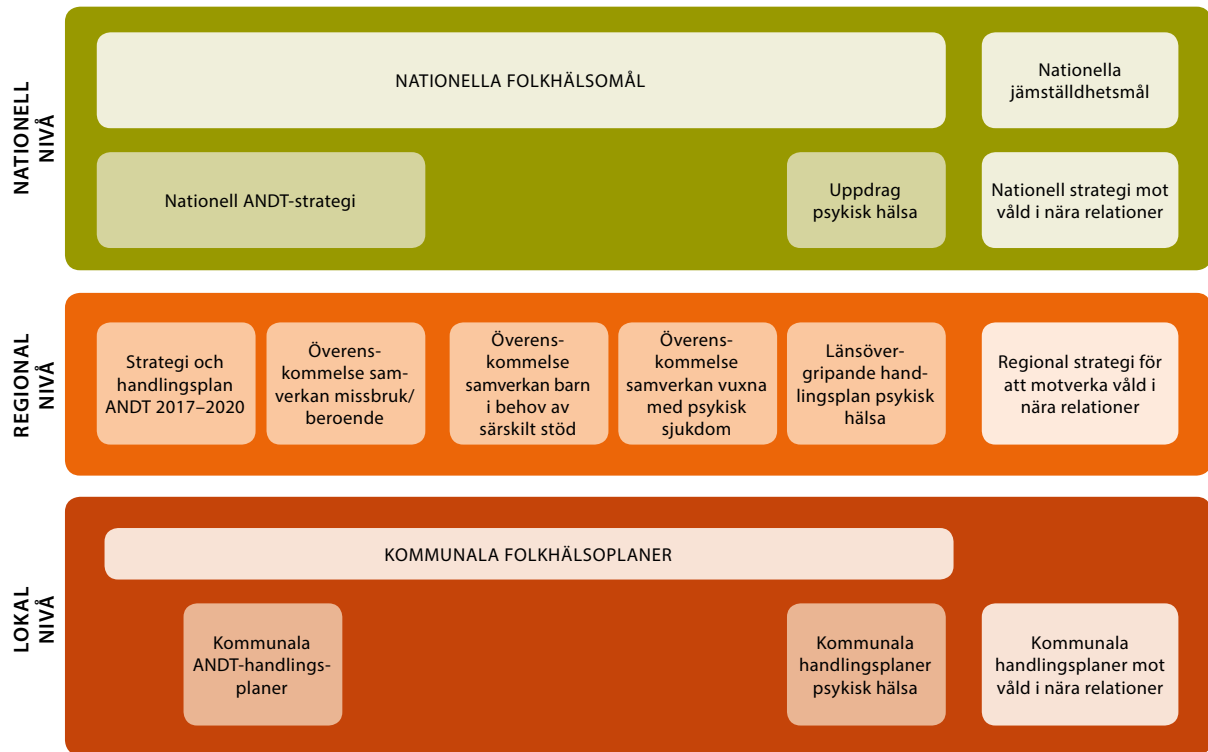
NATIONELL NIVÅ

NATIONELLA FOLKHÄLSOMÅL

Nationella jämställdhetsmål

Nationell ANDT-strategi

Uppdrag psykisk hälsa

Nationell strategi mot våld i nära relationer

REGIONAL NIVÅ

Strategi och handlingsplan ANDT 2017–2020

Överenskommelse samverkan missbruk/ beroende

Överenskommelse samverkan barn i behov av särskilt stöd

Överenskommelse samverkan vuxna med psykisk sjukdom

Länsövergripande handlingsplan psykisk hälsa

Regional strategi för att motverka våld i nära relationer

LOKAL NIVÅ

KOMMUNALA FOLKHÄLSOPLANER

Kommunala ANDT-handlingsplaner

Kommunala handlingsplaner psykisk hälsa

Kommunala handlingsplaner mot våld i nära relationer